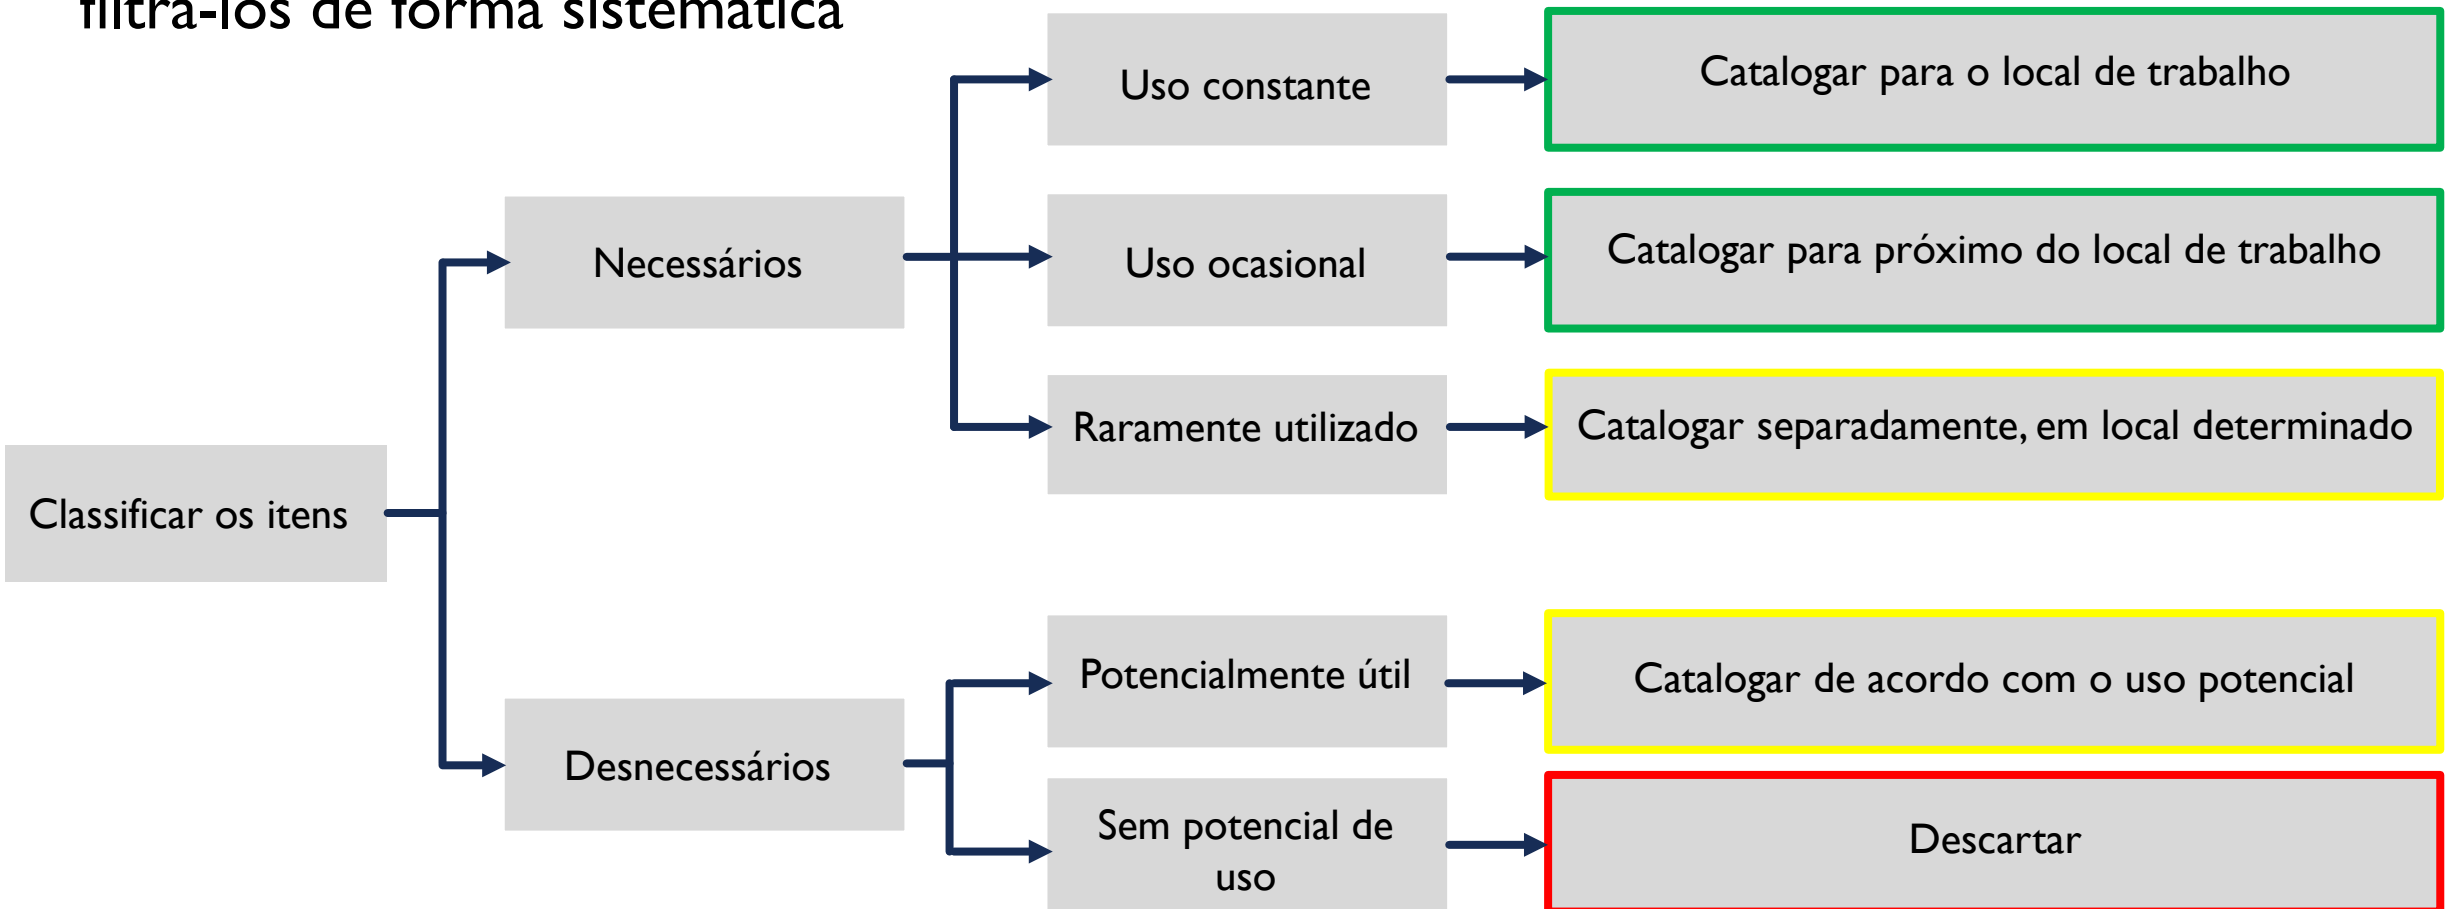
filtrá-los de forma sistemática

Classificar os itens

Necessários

Uso constante

Catalogar para o local de trabalho

Uso ocasional

Catalogar para próximo do local de trabalho

Raramente utilizado

Catalogar separadamente, em local determinado

Desnecessários

Potencialmente útil

Catalogar de acordo com o uso potencial

Sem potencial de uso

Descartar